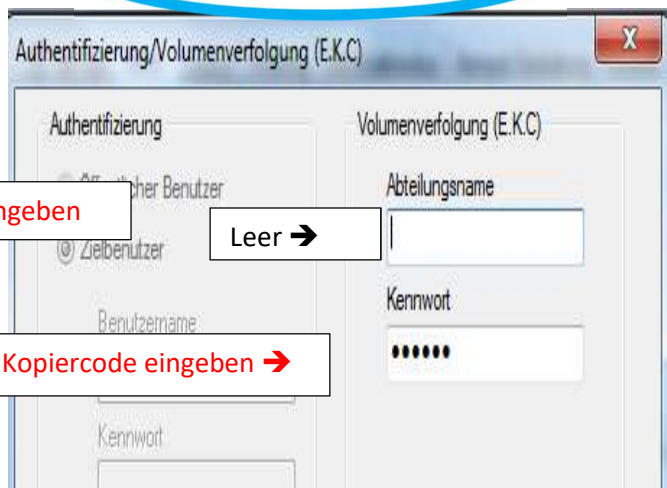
Authentifizierung/Volumenverfolgung (E.K.C)

X

Authentifizierung

Öff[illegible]cher Benutzer

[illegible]ngeben

Zielbenutzer

Benutzername

Kennwort

Volumenverfolgung (E.K.C)

Abteilungsname

Leer ➔

Kennwort

••••••

Kopiercode eingeben ➔